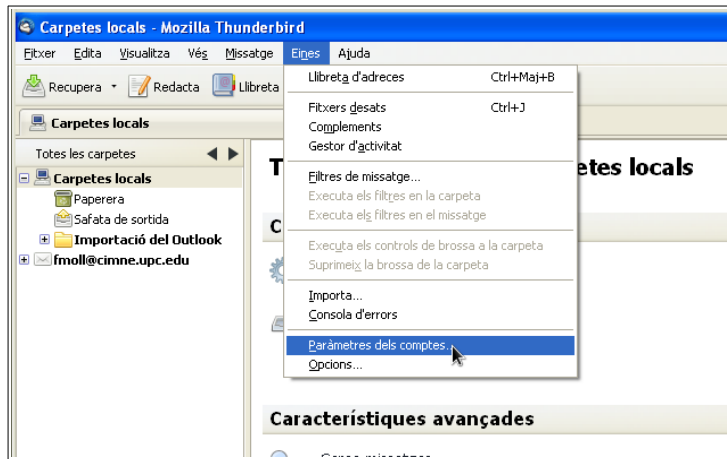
Carpetes locals - Mozilla Thunderbird

Fitxer Edita Visualitza Vés Missatge Eines Ajuda

Recupera Redacta Llibreta

Carpetes locals

Totes les carpetes

Carpetes locals
Paperera
Safata de sortida
Importació del Outlook
fmoll@cimne.upc.edu

T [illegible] etes locals

C

Característiques avançades

Llibreta d'adreces Ctrl+Maj+B
Fitxers desats Ctrl+J
Complements
Gestor d'activitat
Filtres de missatge...
Executa els filtres en la carpeta
Executa els filtres en el missatge
Executa els controls de brossa a la carpeta
Suprimeix la brossa de la carpeta
Importa...
Consola d'errors
Paràmetres dels comptes...
Opcions...